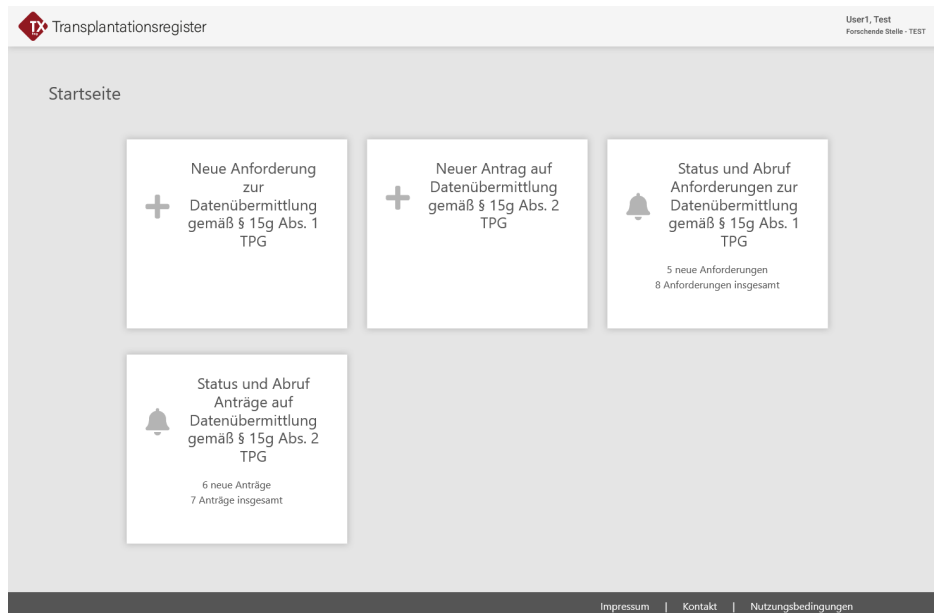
TX Transplantationsregister

User1, Test
Forschende Stelle - TEST

Startseite

+ Neue Anforderung zur Datenübermittlung gemäß § 15g Abs. 1 TPG

+ Neuer Antrag auf Datenübermittlung gemäß § 15g Abs. 2 TPG

Status und Abruf Anforderungen zur Datenübermittlung gemäß § 15g Abs. 1 TPG

5 neue Anforderungen
8 Anforderungen insgesamt

Status und Abruf Anträge auf Datenübermittlung gemäß § 15g Abs. 2 TPG

6 neue Anträge
7 Anträge insgesamt

Impressum | Kontakt | Nutzungsbedingungen